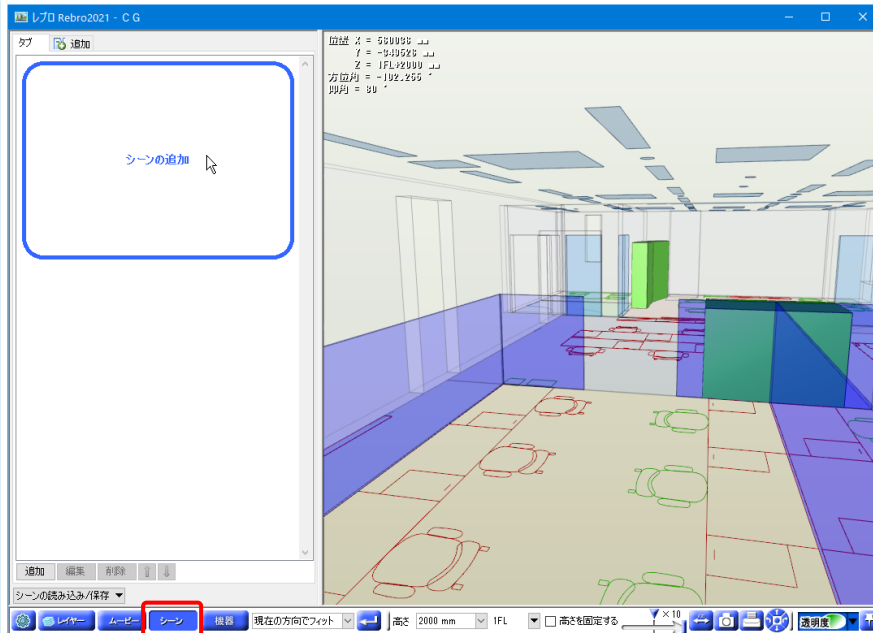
レブロ Rebro2021 - CG

タブ
追加

シーンの追加

位置 X = 560036
Y = -349528
Z = 1FL+2000
方位角 = -102.256 °
仰角 = 80 °

追加
編集
削除

シーンの読み込み/保存

レイヤー
ムービー
シーン
機器
現在の方向でフィット
高さ
2000 mm
1FL
高さを固定する
×10
透明度